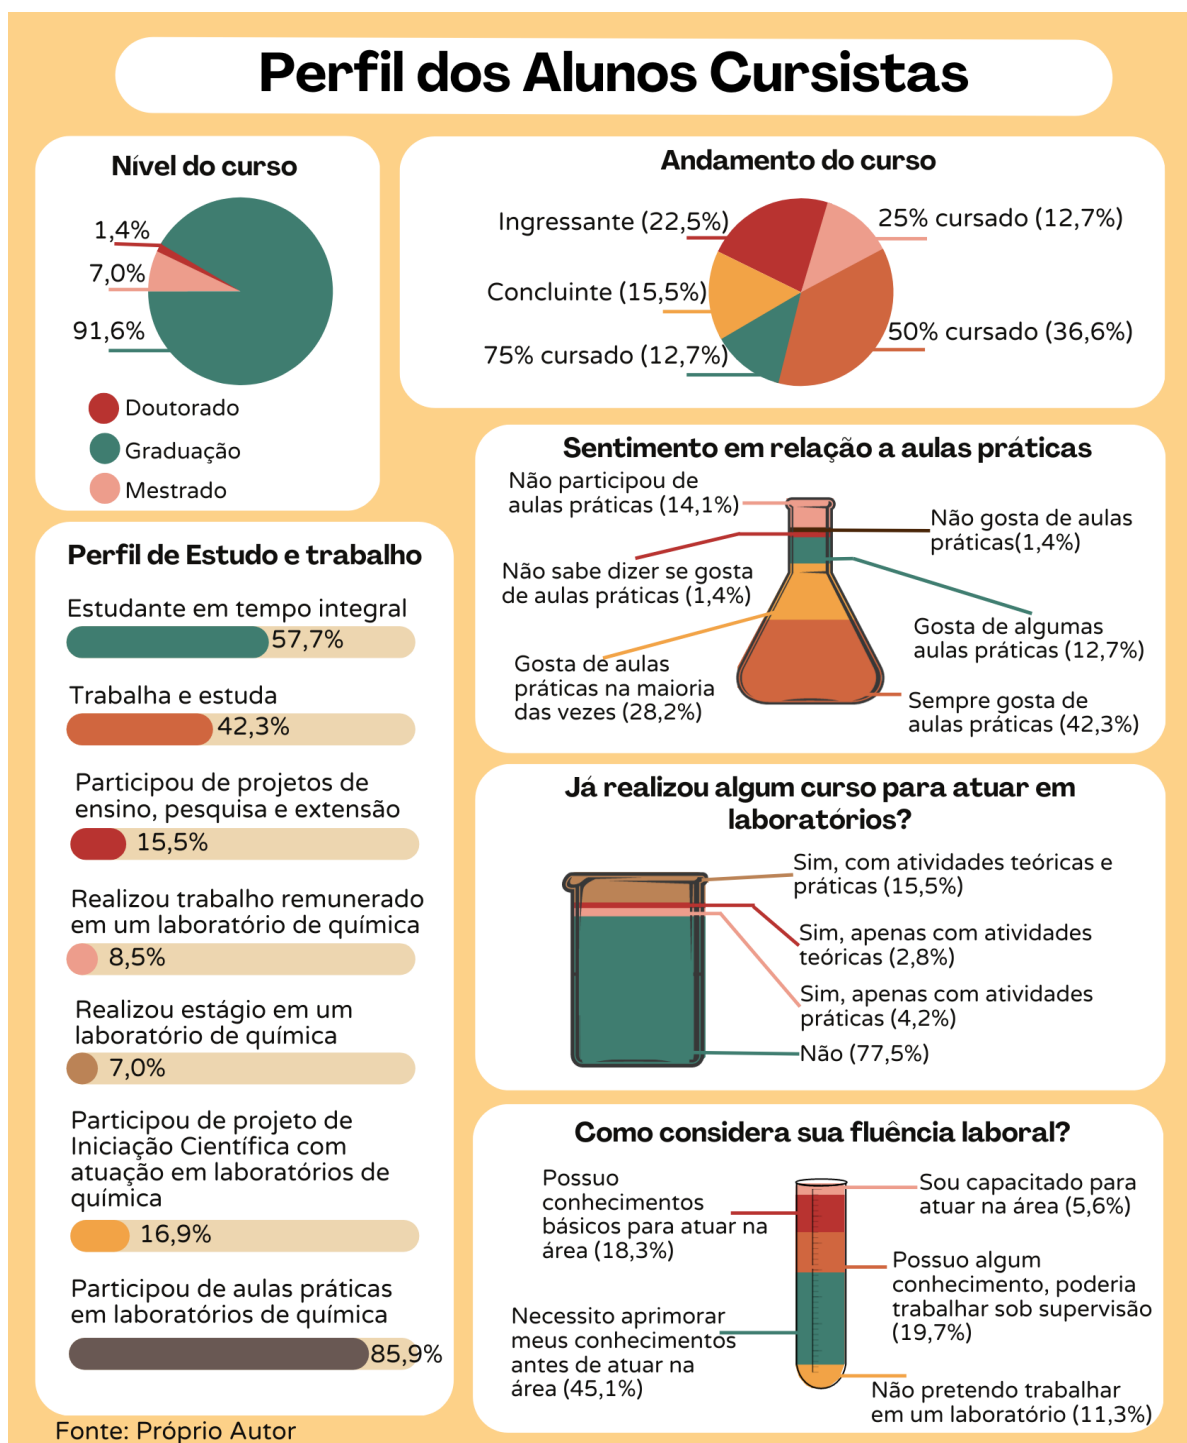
Perfil dos Alunos Cursistas

Nível do curso

1,4%
7,0%
91,6%

Doutorado
Graduação
Mestrado

Andamento do curso

Ingressante (22,5%)
25% cursado (12,7%)
Concluinte (15,5%)
50% cursado (36,6%)
75% cursado (12,7%)

Perfil de Estudo e trabalho

Estudante em tempo integral
57,7%

Trabalha e estuda
42,3%

Participou de projetos de ensino, pesquisa e extensão
15,5%

Realizou trabalho remunerado em um laboratório de química
8,5%

Realizou estágio em um laboratório de química
7,0%

Participou de projeto de Iniciação Científica com atuação em laboratórios de química
16,9%

Participou de aulas práticas em laboratórios de química
85,9%

Sentimento em relação a aulas práticas

Não participou de aulas práticas (14,1%)
Não gosta de aulas práticas(1,4%)
Não sabe dizer se gosta de aulas práticas (1,4%)
Gosta de algumas aulas práticas (12,7%)
Gosta de aulas práticas na maioria das vezes (28,2%)
Sempre gosta de aulas práticas (42,3%)

Já realizou algum curso para atuar em laboratórios?

Sim, com atividades teóricas e práticas (15,5%)
Sim, apenas com atividades teóricas (2,8%)
Sim, apenas com atividades práticas (4,2%)
Não (77,5%)

Como considera sua fluência laboral?

Possuo conhecimentos básicos para atuar na área (18,3%)
Sou capacitado para atuar na área (5,6%)
Possuo algum conhecimento, poderia trabalhar sob supervisão (19,7%)
Necessito aprimorar meus conhecimentos antes de atuar na área (45,1%)
Não pretendo trabalhar em um laboratório (11,3%)

Fonte: Próprio Autor